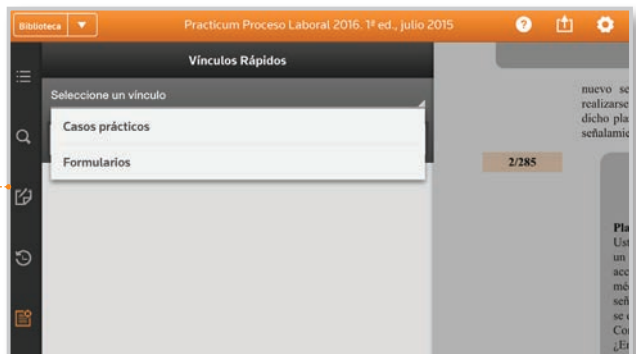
Biblioteca

Practicum Proceso Laboral 2016. 1ª ed., julio 2015

Vínculos Rápidos

Seleccione un vínculo

Casos prácticos

Formularios

nuevo se
realizarse
dicho pla
señalamie

2/285

Pla
Ust
un
acc
mó
señ
se
Co
¿E